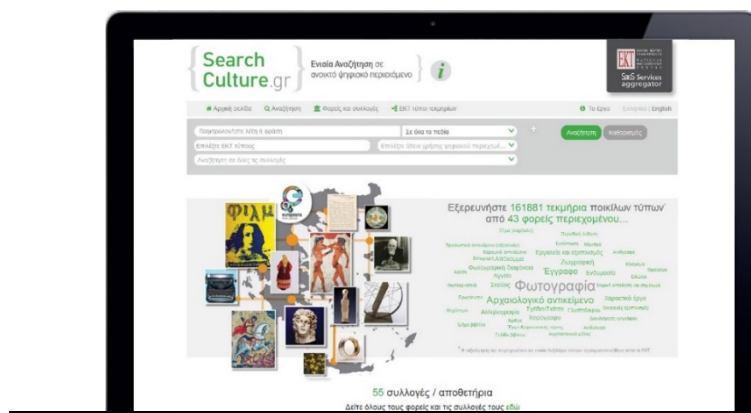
Search Culture.gr

Ενιαία Αναζήτηση σε ανοικτό ψηφιακό περιεχόμενο

i

EKT

SaaS Services aggregator

Αρχική σελίδα

Αναζήτηση

Φορείς και συλλογές

EKT τύποι τεκμηρίων

Το έργο

Ελληνικά | English

Πληκτρολογήστε λέξη ή φράση

Σε όλα τα πεδία

Αναζήτηση

Καθαρισμός

Επιλέξτε ΕΚΤ τύπους

Επιλέξτε άδεια χρήσης ψηφιακού περιεχ...

Αναζήτηση σε όλες τις συλλογές

ΦΙΛΜ

Εξερευνήστε 161881 τεκμήρια ποικίλων τύπων από 43 φορείς περιεχομένου...

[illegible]

Εγγραφο

Φωτογραφία

Αρχαιολογικό αντικείμενο

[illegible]

55 συλλογές / αποθετήρια

Δείτε όλους τους φορείς και τις συλλογές τους εδώ